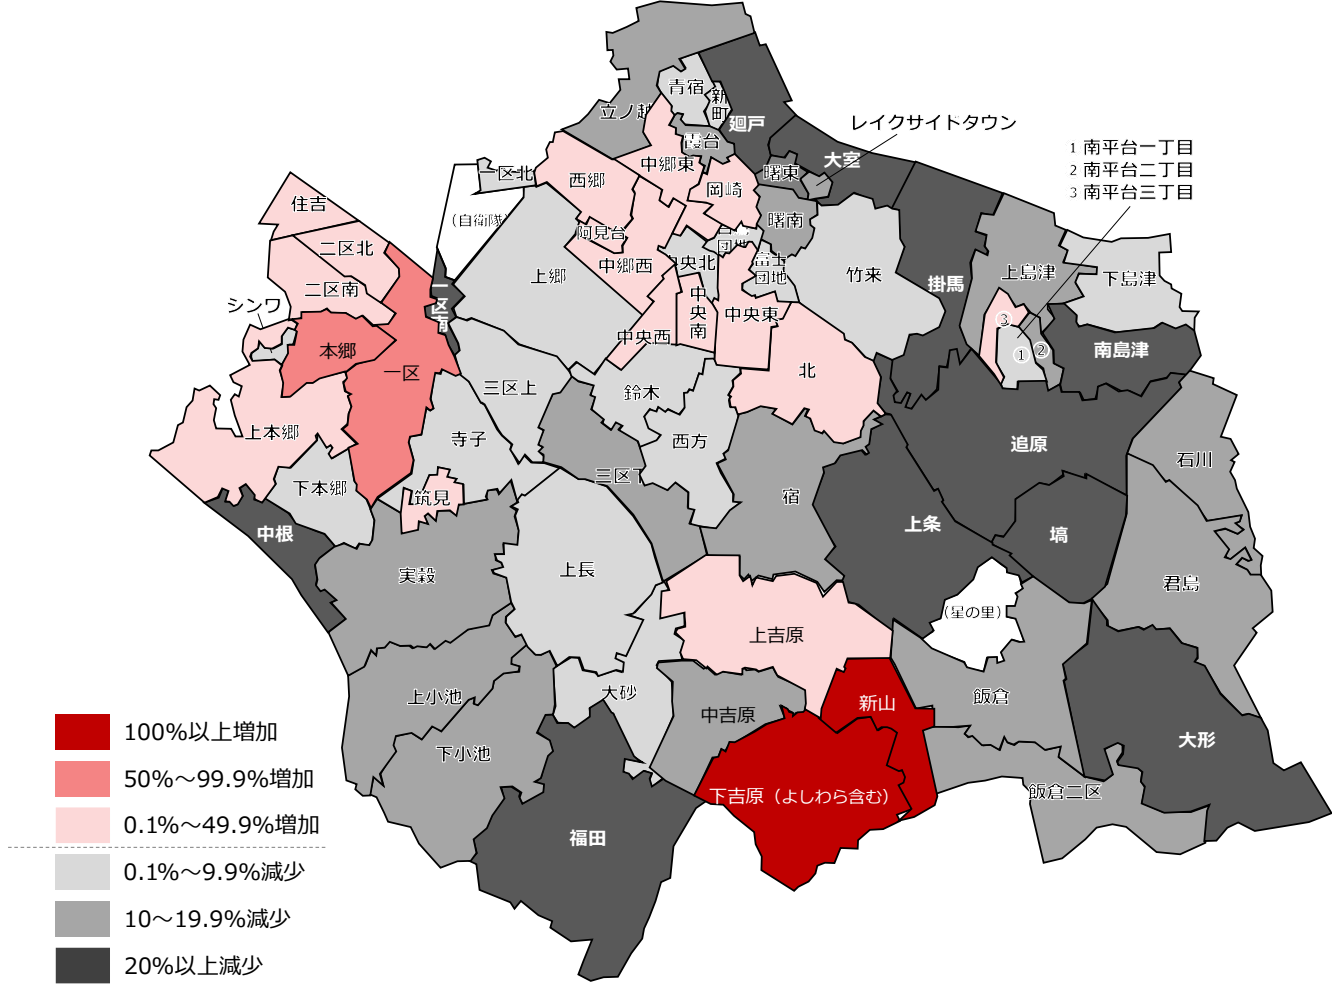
青宿
新町
立ノ越
廻戸
レイクサイドタウン
1 南平台一丁目
2 南平台二丁目
3 南平台三丁目
一区北
西郷
中郷東
岡崎
曙東
大室
住吉
(自衛隊)
阿見台
曙南
二区北
上郷
中郷西
中央北
富士団地
竹来
掛馬
上島津
下島津
二区南
シンワ
中央西
中央南
中央東
③
①②
南島津
本郷
一区
二区南
三区上
鈴木
北
上本郷
寺子
西方
追原
石川
下本郷
筑見
三区下
宿
上条
塙
中根
実穀
上長
君島
(星の里)
上吉原
上小池
大砂
新山
飯倉
100%以上増加
中吉原
大形
50%〜99.9%増加
下小池
下吉原(よしわら含む)
飯倉二区
0.1%〜49.9%増加
福田
0.1%〜9.9%減少
10〜19.9%減少
20%以上減少